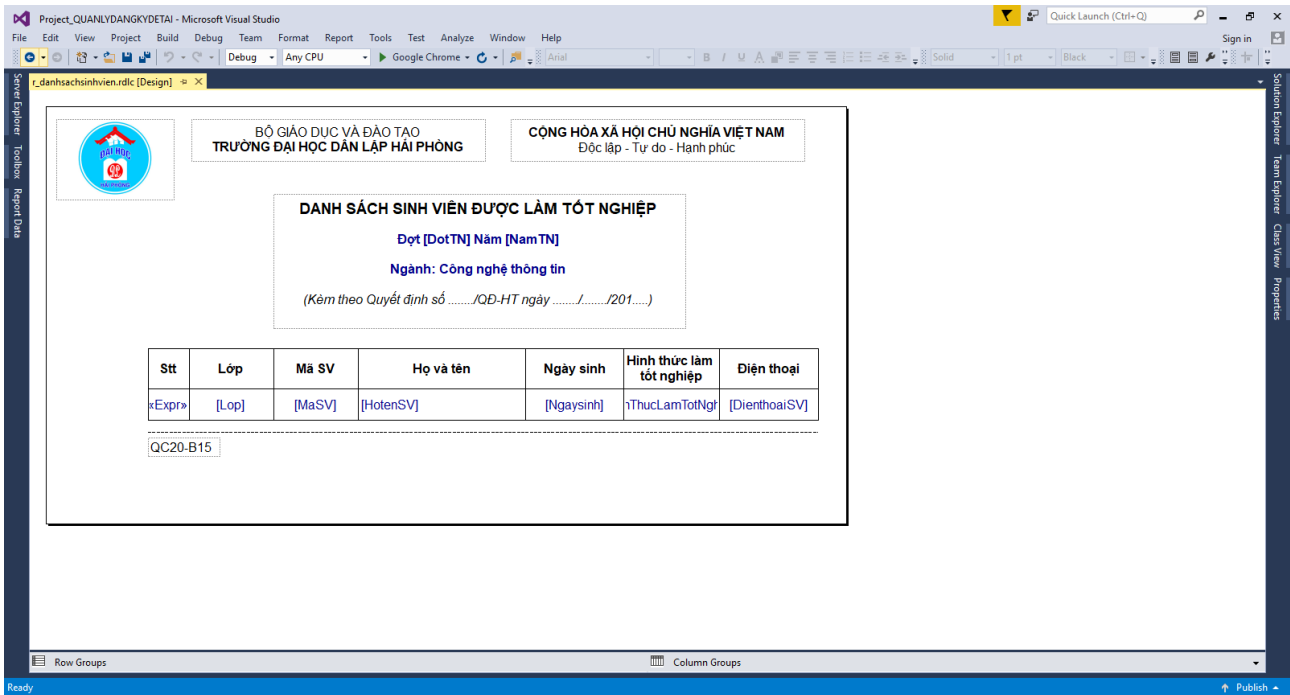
Project_QUANLYDANGKYDETAI - Microsoft Visual Studio

Quick Launch (Ctrl+Q)

File Edit View Project Build Debug Team Format Report Tools Test Analyze Window Help

Sign in

Debug Any CPU ▶ Google Chrome Arial B I U A Solid 1 pt Black

r_danhsachsinhvien.rdlc [Design]

Server Explorer Toolbox Report Data

Solution Explorer Team Explorer Class View Properties

ĐẠI HỌC HẢI PHÒNG

BỘ GIÁO DỤC VÀ ĐÀO TẠO
TRƯỜNG ĐẠI HỌC DÂN LẬP HẢI PHÒNG

CỘNG HÒA XÃ HỘI CHỦ NGHĨA VIỆT NAM
Độc lập - Tự do - Hạnh phúc

DANH SÁCH SINH VIÊN ĐƯỢC LÀM TỐT NGHIỆP

Đợt [DotTN] Năm [NamTN]

Ngành: Công nghệ thông tin

(Kèm theo Quyết định số ......../QĐ-HT ngày ......../......../201.....)

| Stt | Lớp | Mã SV | Họ và tên | Ngày sinh | Hình thức làm tốt nghiệp | Điện thoại |
|---|---|---|---|---|---|---|
| «Expr» | [Lop] | [MaSV] | [HotenSV] | [Ngaysinh] | ıThucLamTotNgh | [DienthoaiSV] |

QC20-B15

Row Groups

Column Groups

Ready

Publish